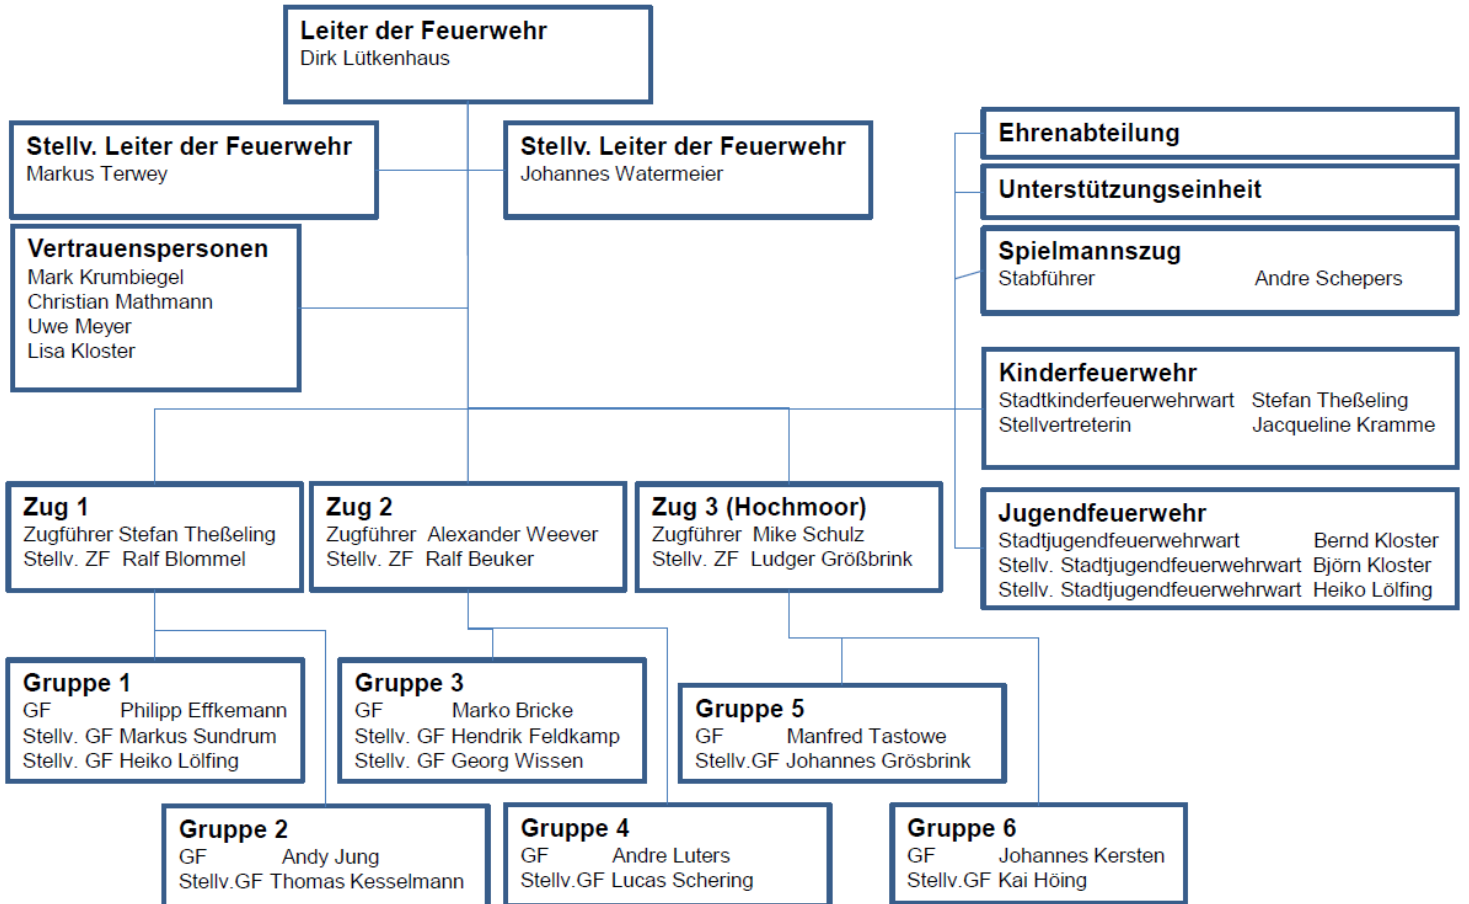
Leiter der Feuerwehr
Dirk Lütkenhaus

Stellv. Leiter der Feuerwehr
Markus Terwey

Stellv. Leiter der Feuerwehr
Johannes Watermeier

Vertrauenspersonen
Mark Krumbiegel
Christian Mathmann
Uwe Meyer
Lisa Kloster

Ehrenabteilung

Unterstützungseinheit

Spielmannszug
Stabführer Andre Schepers

Kinderfeuerwehr
Stadtkinderfeuerwehrwart Stefan Theßeling
Stellvertreterin Jacqueline Kramme

Jugendfeuerwehr
Stadtjugendfeuerwehrwart Bernd Kloster
Stellv. Stadtjugendfeuerwehrwart Björn Kloster
Stellv. Stadtjugendfeuerwehrwart Heiko Lölfing

Zug 1
Zugführer Stefan Theßeling
Stellv. ZF Ralf Blommel

Zug 2
Zugführer Alexander Weever
Stellv. ZF Ralf Beuker

Zug 3 (Hochmoor)
Zugführer Mike Schulz
Stellv. ZF Ludger Größbrink

Gruppe 1
GF Philipp Effkemann
Stellv. GF Markus Sundrum
Stellv. GF Heiko Lölfing

Gruppe 3
GF Marko Bricke
Stellv. GF Hendrik Feldkamp
Stellv. GF Georg Wissen

Gruppe 5
GF Manfred Tastowe
Stellv.GF Johannes Grösbrink

Gruppe 2
GF Andy Jung
Stellv.GF Thomas Kesselmann

Gruppe 4
GF Andre Luters
Stellv.GF Lucas Schering

Gruppe 6
GF Johannes Kersten
Stellv.GF Kai Höing